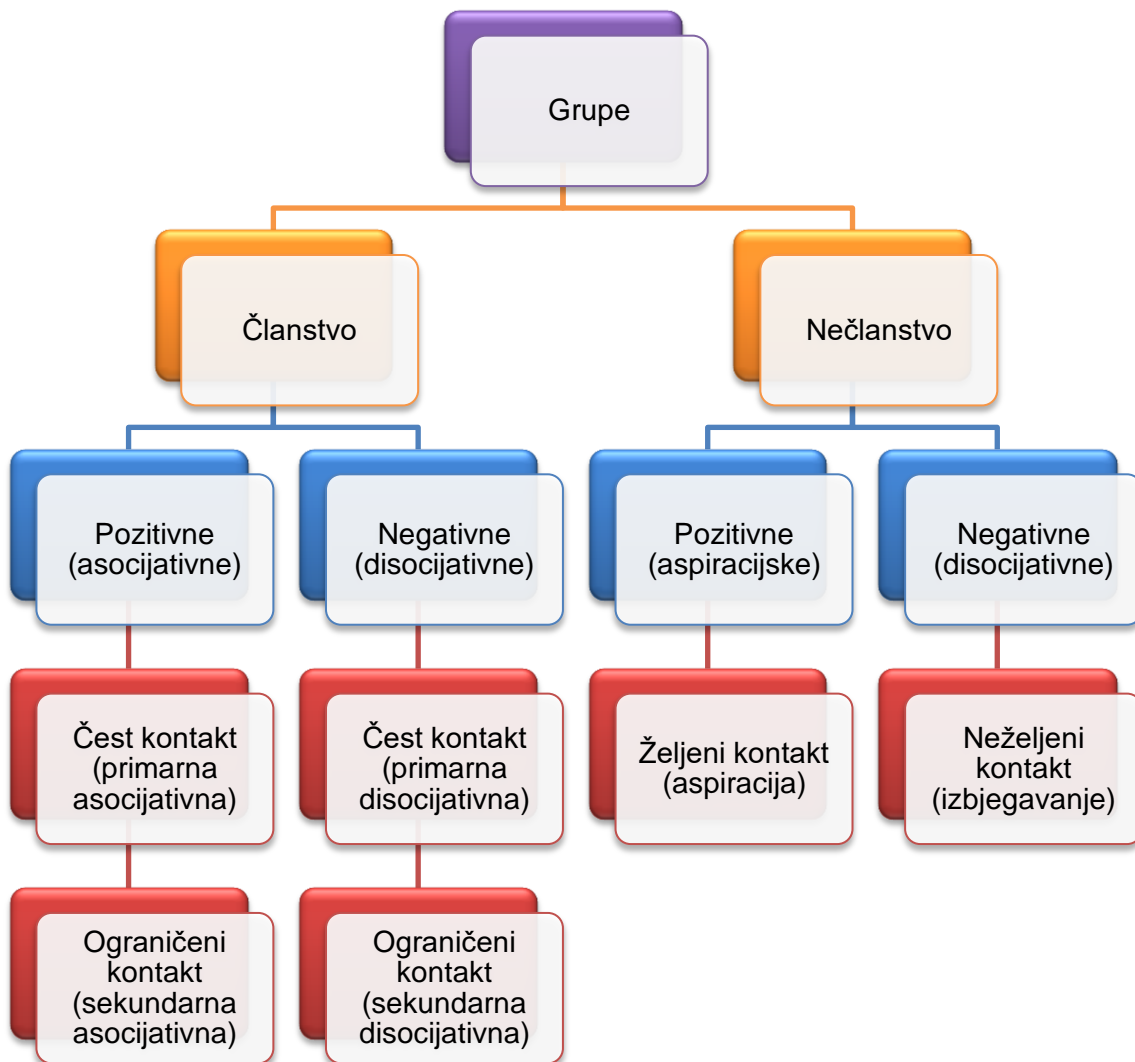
Grupe

Članstvo

Nečlanstvo

Pozitivne (asocijativne)

Negativne (disocijativne)

Pozitivne (aspiracijske)

Negativne (disocijativne)

Čest kontakt (primarna asocijativna)

Čest kontakt (primarna disocijativna)

Željeni kontakt (aspiracija)

Neželjeni kontakt (izbjegavanje)

Ograničeni kontakt (sekundarna asocijativna)

Ograničeni kontakt (sekundarna disocijativna)